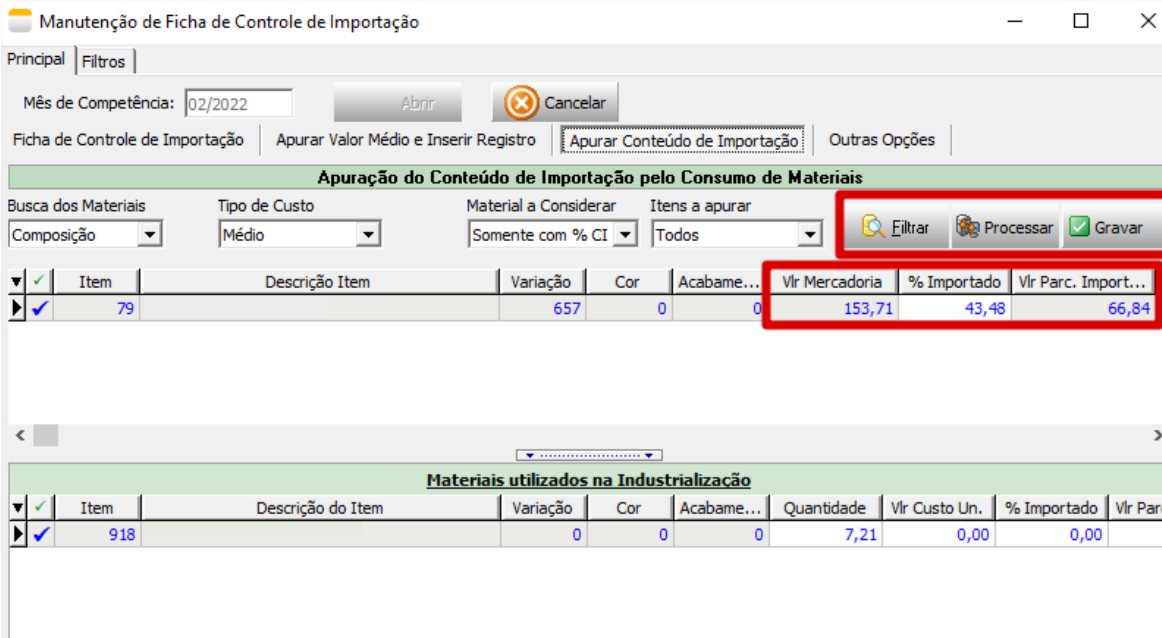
Manutenção de Ficha de Controle de Importação

Principal | Filtros

Mês de Competência: 02/2022 | Abrir | Cancelar

Ficha de Controle de Importação | Apurar Valor Médio e Inserir Registro | Apurar Conteúdo de Importação | Outras Opções

Apuração do Conteúdo de Importação pelo Consumo de Materiais

Busca dos Materiais: Composição
Tipo de Custo: Médio
Material a Considerar: Somente com % CI
Itens a apurar: Todos

Filtrar | Processar | Gravar

| | ✓ | Item | Descrição Item | Variação | Cor | Acabame... | Vlr Mercadoria | % Importado | Vlr Parc. Import... |
|---|---|---|---|---|---|---|---|---|---|
| ▶ | ✓ | 79 | | 657 | 0 | 0 | 153,71 | 43,48 | 66,84 |

Materiais utilizados na Industrialização

| | ✓ | Item | Descrição do Item | Variação | Cor | Acabame... | Quantidade | Vlr Custo Un. | % Importado | Vlr Parc |
|---|---|---|---|---|---|---|---|---|---|---|
| ▶ | ✓ | 918 | | 0 | 0 | 0 | 7,21 | 0,00 | 0,00 | |